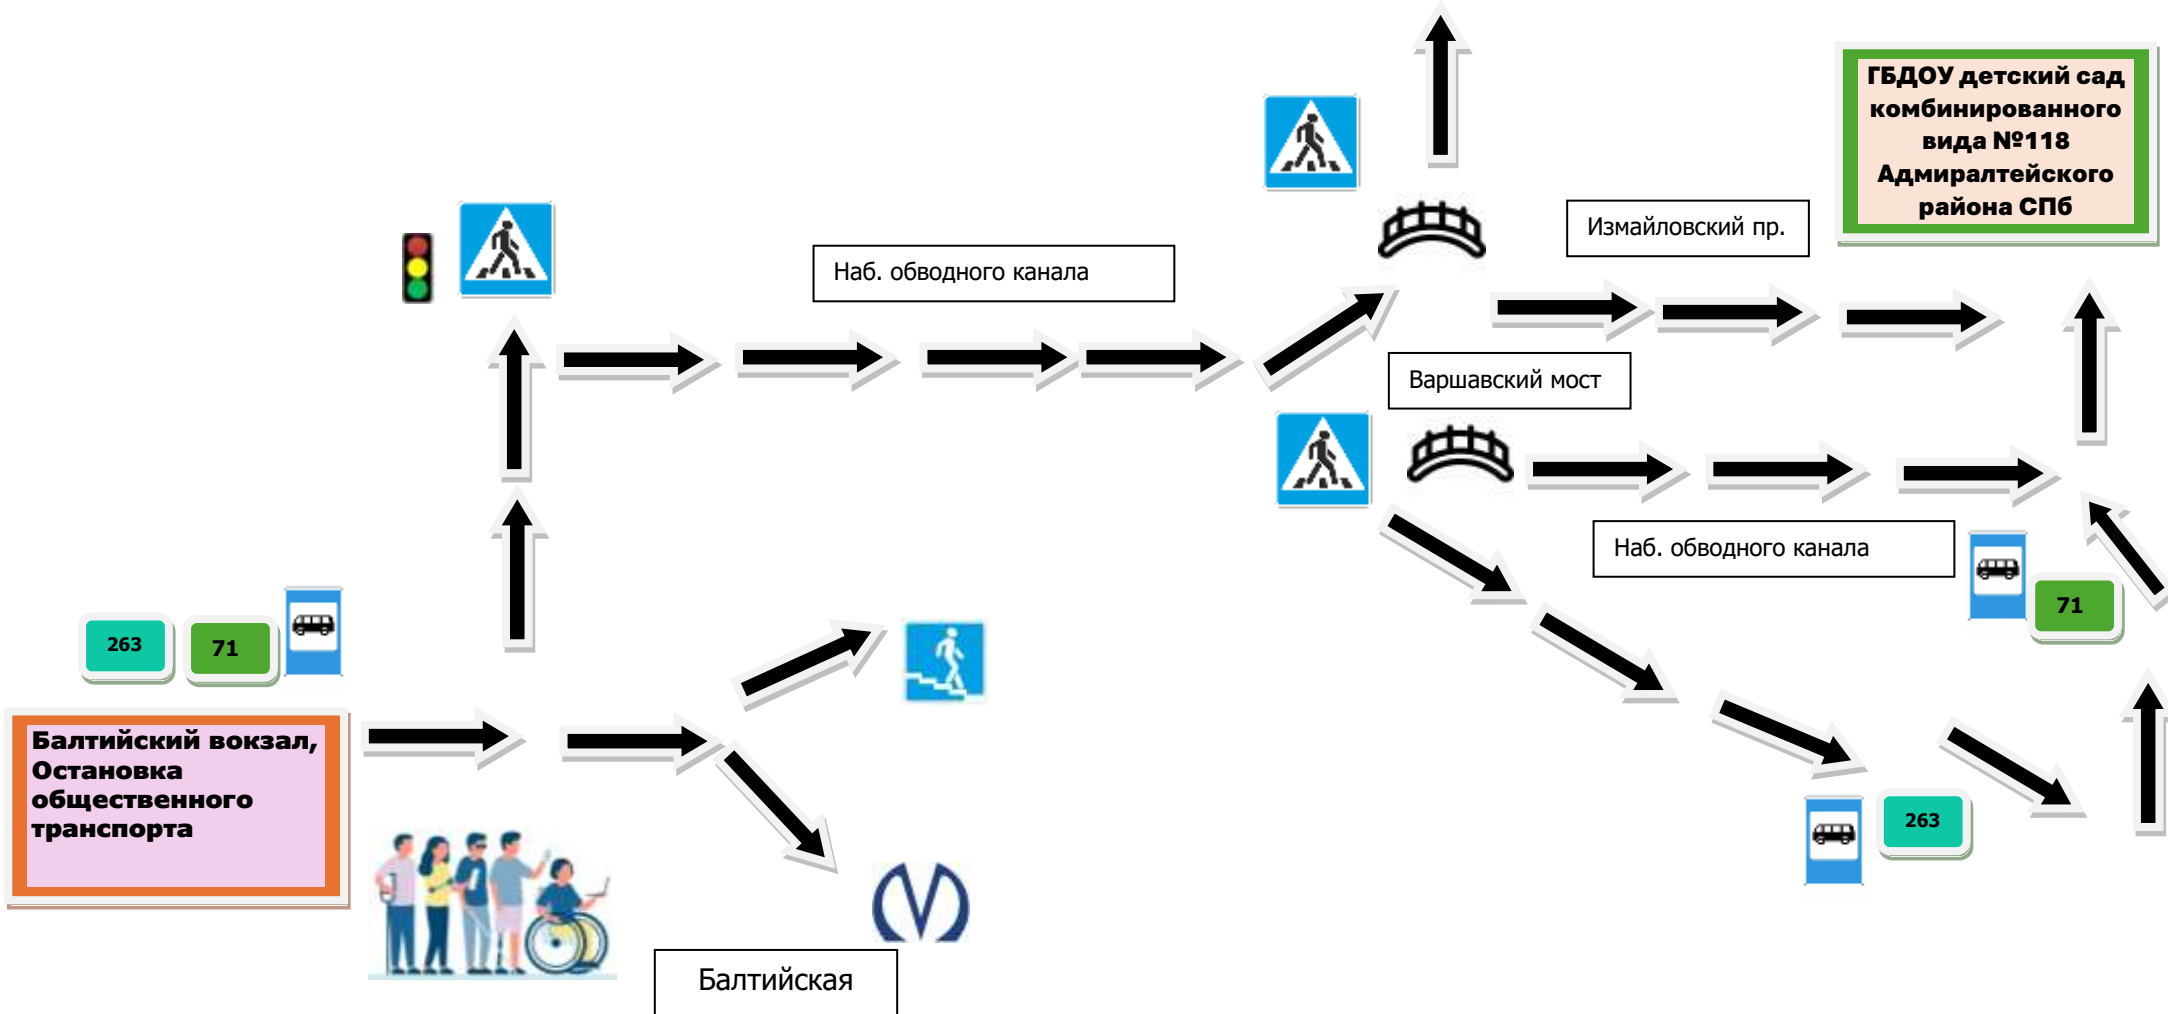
ГБДОУ детский сад комбинированного вида №118 Адмиралтейского района СПб

Измайловский пр.

Наб. обводного канала

Варшавский мост

Наб. обводного канала

71

263

71

263

Балтийский вокзал, Остановка общественного транспорта

Балтийская